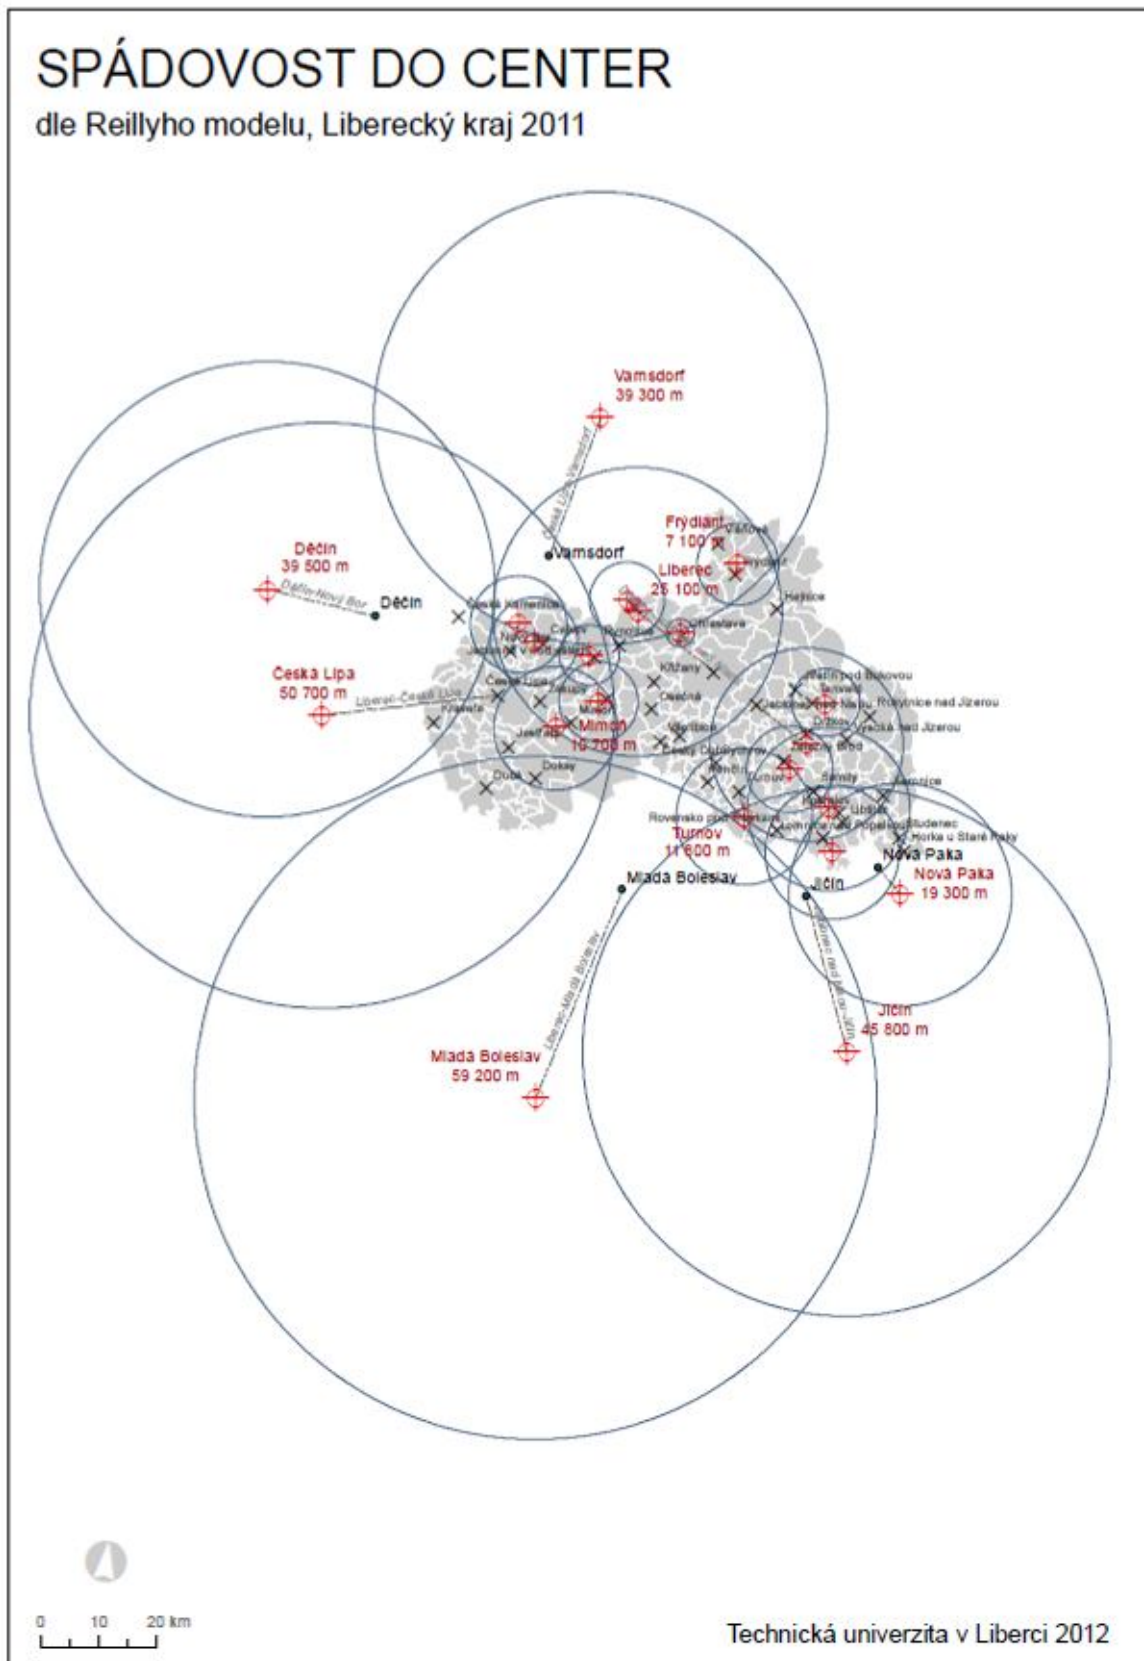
SPÁDOVOST DO CENTER

dle Reillyho modelu, Liberecký kraj 2011

Varnsdorf
39 300 m

Děčín
39 500 m

Děčín

Varnsdorf

Frýdlant
7 100 m

Liberec
25 100 m

Česká Lípa
50 700 m

Mimoň
10 700 m

Turnov
11 600 m

Mladá Boleslav

Jičín

Nová Paka

Nová Paka
19 300 m

Jičín
45 800 m

Mladá Boleslav
59 200 m

Česká Kamenice
Nový Bor
Česká Lípa
Zákupy
Jestřebí
Dubá
Doksy
Kravaře
Cvikov
Mimoň
Křižany
Osečná
Hejnice
Jablonec nad Nisou
Tanvald
Rokytnice nad Jizerou
Vysoké nad Jizerou
Železný Brod
Semily
Lomnice nad Popelkou
Jilemnice
Studenec
Horka u Staré Paky
Rovensko pod Troskami
Český Dub
Hodkovice

0 10 20 km

Technická univerzita v Liberci 2012